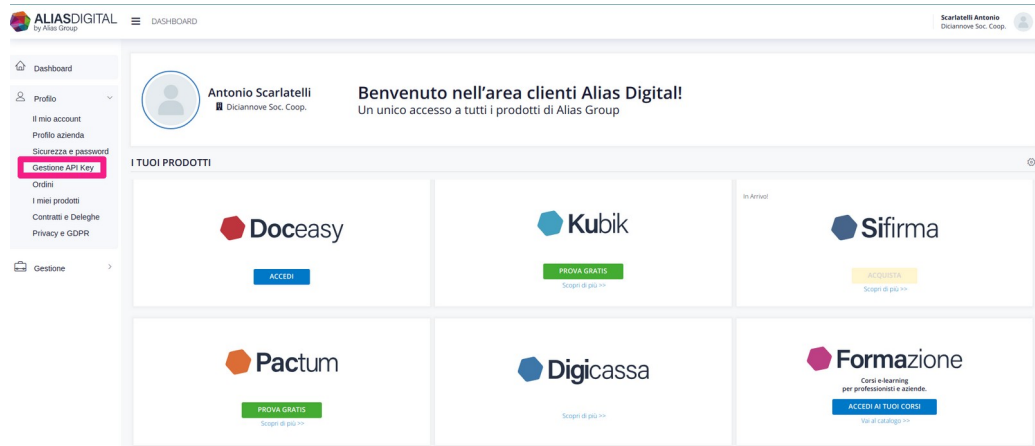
ALIASDIGITAL by Alias Group
DASHBOARD
Scarlatelli Antonio
Diciannove Soc. Coop.

Dashboard
Profilo
Il mio account
Profilo azienda
Sicurezza e password
Gestione API Key
Ordini
I miei prodotti
Contratti e Deleghe
Privacy e GDPR
Gestione

Antonio Scarlatelli
Diciannove Soc. Coop.

Benvenuto nell'area clienti Alias Digital!
Un unico accesso a tutti i prodotti di Alias Group

I TUOI PRODOTTI

Doceasy
ACCEDI

Kubik
PROVA GRATIS
Scopri di più >>

In Arrivo!
Sifirma
ACQUISTA
Scopri di più >>

Pactum
PROVA GRATIS
Scopri di più >>

Digicassa
Scopri di più >>

Formazione
Corsi e-learning per professionisti e aziende.
ACCEDI AI TUOI CORSI
Vai al catalogo >>